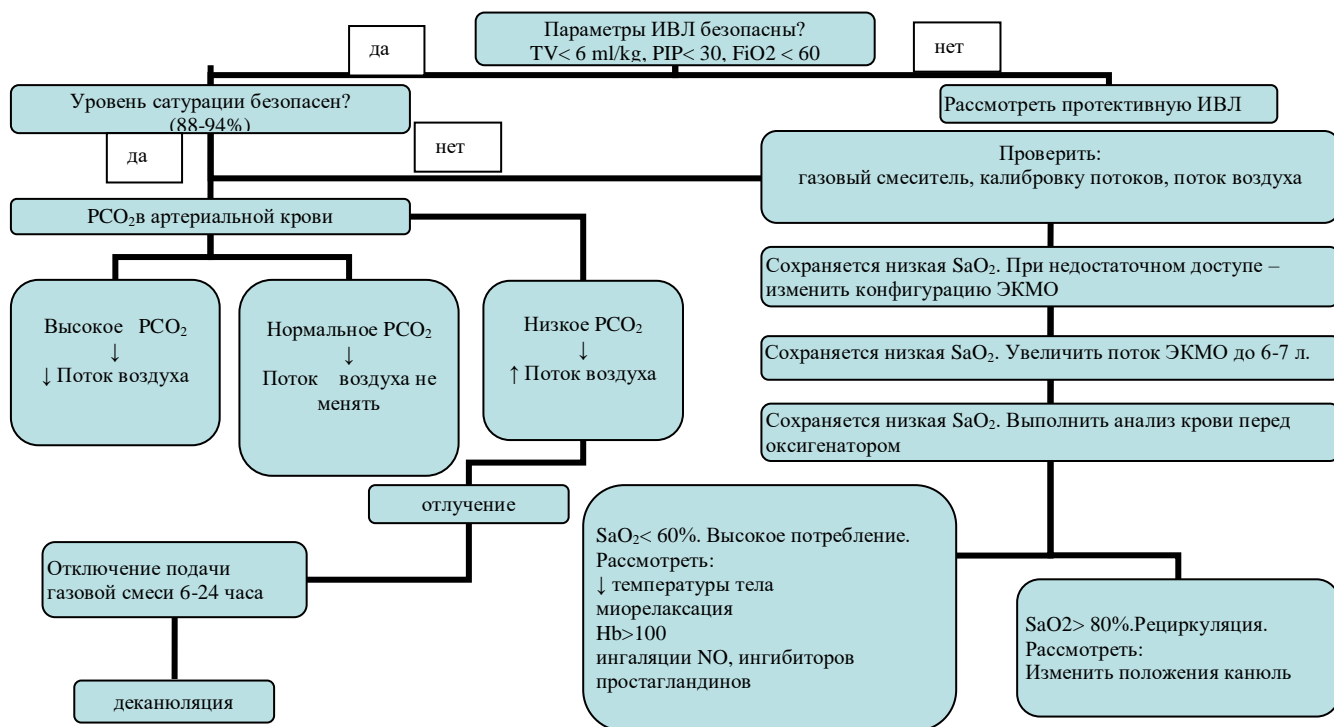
Параметры ИВЛ безопасны?
TV< 6 ml/kg, PIP< 30, FiO2 < 60

да

нет

Уровень сатурации безопасен?
(88-94%)

Рассмотреть протективную ИВЛ

да

нет

Проверить:
газовый смеситель, калибровку потоков, поток воздуха

$PCO_2$в артериальной крови

Сохраняется низкая $SaO_2$. При недостаточном доступе – изменить конфигурацию ЭКМО

Высокое $PCO_2$
↓
↓ Поток воздуха

Нормальное $PCO_2$
↓
Поток воздуха не менять

Низкое $PCO_2$
↓
↑ Поток воздуха

Сохраняется низкая $SaO_2$. Увеличить поток ЭКМО до 6-7 л.

Сохраняется низкая $SaO_2$. Выполнить анализ крови перед оксигенатором

отлучение

Отключение подачи газовой смеси 6-24 часа

$SaO_2$< 60%. Высокое потребление.
Рассмотреть:
↓ температуры тела
миорелаксация
Hb>100
ингаляции NO, ингибиторов простагландинов

SaO2> 80%.Рециркуляция.
Рассмотреть:
Изменить положения канюль

деканюляция